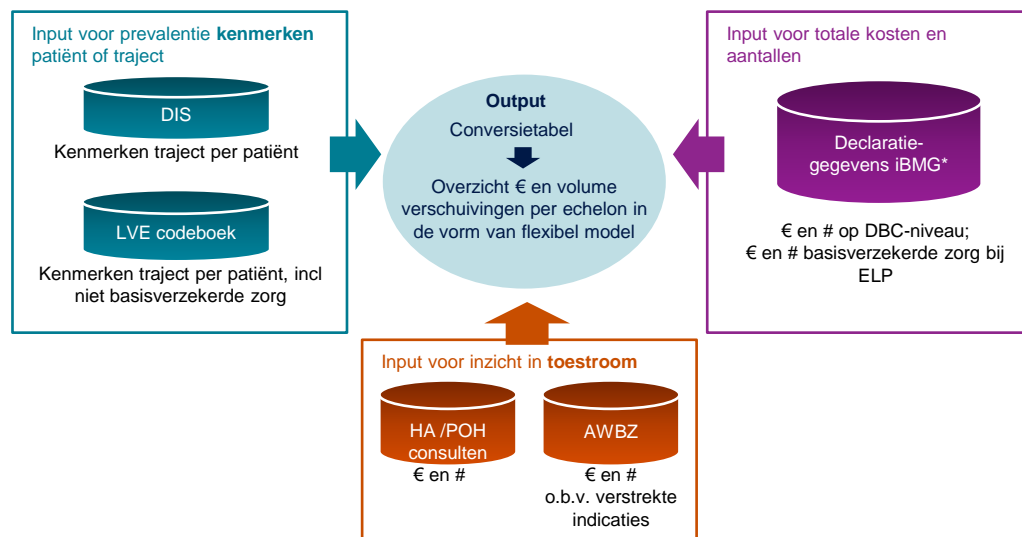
Input voor prevalentie **kenmerken** patiënt of traject

DIS

Kenmerken traject per patiënt

LVE codeboek

Kenmerken traject per patiënt, incl niet basisverzekerde zorg

**Output**

Conversietabel

Overzicht € en volume verschuivingen per echelon in de vorm van flexibel model

Input voor totale kosten en aantallen

Declaratiegegevens iBMG*

€ en # op DBC-niveau;
€ en # basisverzekerde zorg bij ELP

Input voor inzicht in **toestroom**

HA /POH consulten

€ en #

AWBZ

€ en #
o.b.v. verstrekte indicaties